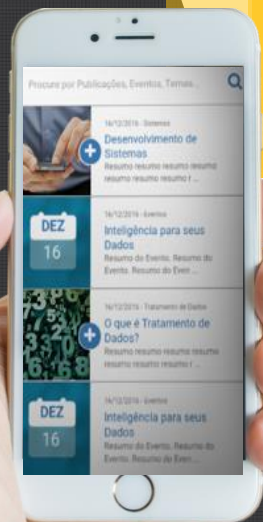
Procure por Publicações, Eventos, Temas...

16/12/2016 - Sistemas
Desenvolvimento de Sistemas
Resumo resumo resumo resumo resumo resumo resumo resumo r...

DEZ
16

16/12/2016 - Eventos
Inteligência para seus Dados
Resumo do Evento. Resumo do Evento. Resumo do Even...

16/12/2016 - Tratamento de Dados
O que é Tratamento de Dados?
Resumo resumo resumo resumo resumo resumo resumo resumo r...

DEZ
16

16/12/2016 - Eventos
Inteligência para seus Dados
Resumo do Evento. Resumo do Evento. Resumo do Even...